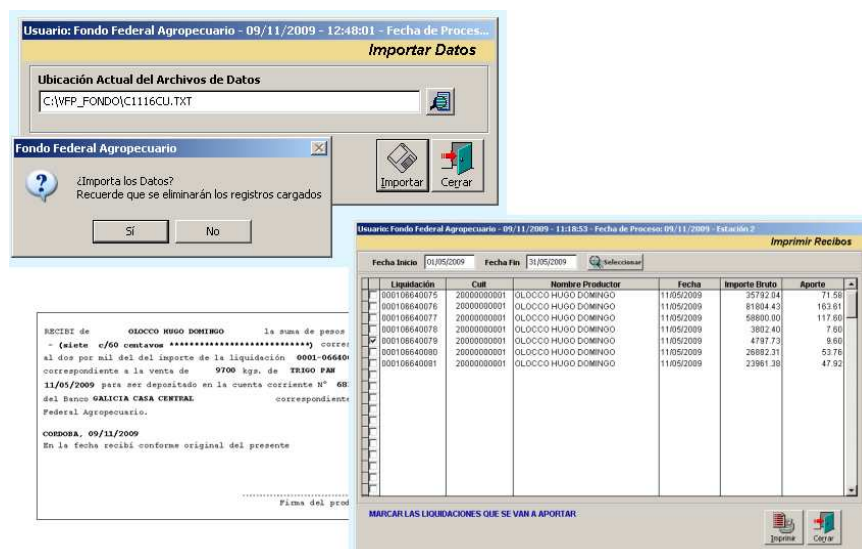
Usuario: Fondo Federal Agropecuario - 09/11/2009 - 12:48:01 - Fecha de Proces...

Importar Datos

Ubicación Actual del Archivos de Datos

C:\VFP_FONDO\C1116CU.TXT

Importar

Cerrar

Fondo Federal Agropecuario

¿Importa los Datos?
Recuerde que se eliminarán los registros cargados

Sí

No

RECIBI de OLOCCO HUGO DOMINGO la suma de pesos
- (siete c/60 centavos ****************************) corre
al dos por mil del del importe de la liquidación 0001-06664
correspondiente a la venta de 9700 kgs. de TRIGO PAN
11/05/2009 para ser depositado en la cuenta corriente N° 68
del Banco GALICIA CASA CENTRAL correspondiente
Federal Agropecuario.

CORDOBA, 09/11/2009
En la fecha recibí conforme original del presente

Firma del prod

Usuario: Fondo Federal Agropecuario - 09/11/2009 - 11:18:53 - Fecha de Proceso: 09/11/2009 - Estación 2

Imprimir Recibos

Fecha Inicio 01/05/2009 Fecha Fin 31/05/2009 Seleccionar

| Liquidación | Cuit | Nombre Productor | Fecha | Importe Bruto | Aporte |
|---|---|---|---|---|---|
| 000106640075 | 20000000001 | OLOCCO HUGO DOMINGO | 11/05/2009 | 35782.04 | 71.56 |
| 000106640076 | 20000000001 | OLOCCO HUGO DOMINGO | 11/05/2009 | 81804.43 | 163.61 |
| 000106640077 | 20000000001 | OLOCCO HUGO DOMINGO | 11/05/2009 | 58800.00 | 117.60 |
| 000106640078 | 20000000001 | OLOCCO HUGO DOMINGO | 11/05/2009 | 3802.40 | 7.60 |
| 000106640079 | 20000000001 | OLOCCO HUGO DOMINGO | 11/05/2009 | 4797.73 | 9.60 |
| 000106640080 | 20000000001 | OLOCCO HUGO DOMINGO | 11/05/2009 | 26882.31 | 53.76 |
| 000106640081 | 20000000001 | OLOCCO HUGO DOMINGO | 11/05/2009 | 23961.38 | 47.92 |

MARCAR LAS LIQUIDACIONES QUE SE VAN A APORTAR

Imprimir

Cerrar